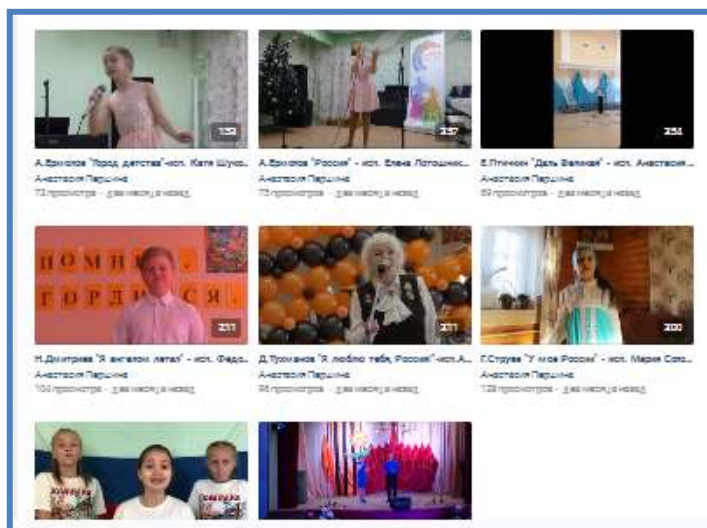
1:52
А.Ермолов "Город детства"-исп. Катя Шуко...
Анастасия Паршина
72 просмотра · два месяца назад

2:57
А.Ермолов "Россия" - исп. Елена Лотошник...
Анастасия Паршина
75 просмотров · два месяца назад

2:51
Е.Птичкин "Даль Великая" - исп. Анастасия...
Анастасия Паршина
69 просмотров · два месяца назад

ПОМНИ... ГОРДИСЯ.
2:11
Н.Дмитриева "Я ангелом летал" - исп. Федо...
Анастасия Паршина
104 просмотра · два месяца назад

2:11
Д.Тухманов "Я люблю тебя, Россия"-исп.А...
Анастасия Паршина
96 просмотров · два месяца назад

2:00
Г.Струве "У моя России" - исп. Мария Сою...
Анастасия Паршина
129 просмотров · два месяца назад